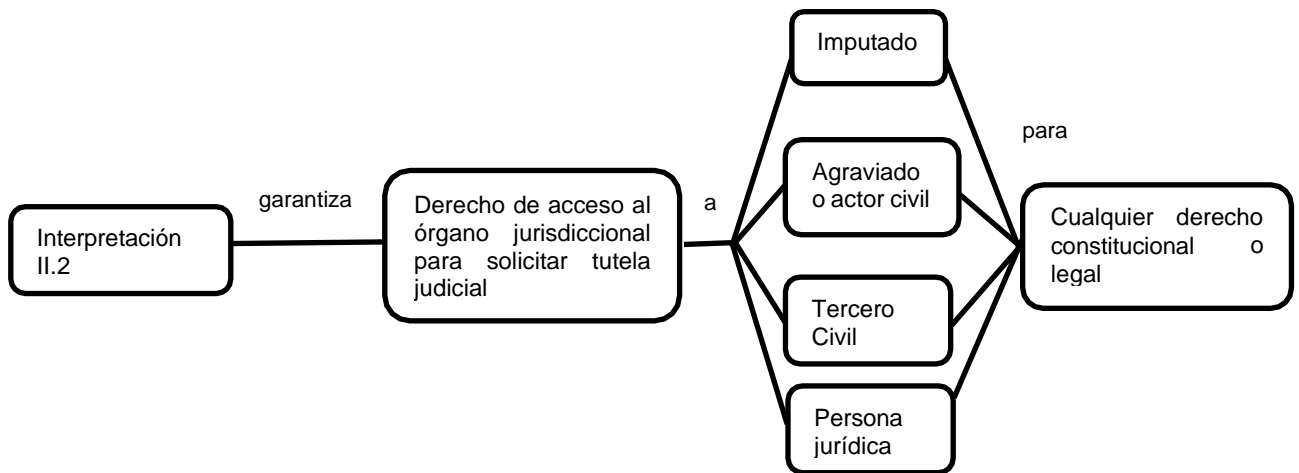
Interpretación II.2

garantiza

Derecho de acceso al órgano jurisdiccional para solicitar tutela judicial

a

Imputado

Agraviado o actor civil

Tercero Civil

Persona jurídica

para

Cualquier derecho constitucional o legal